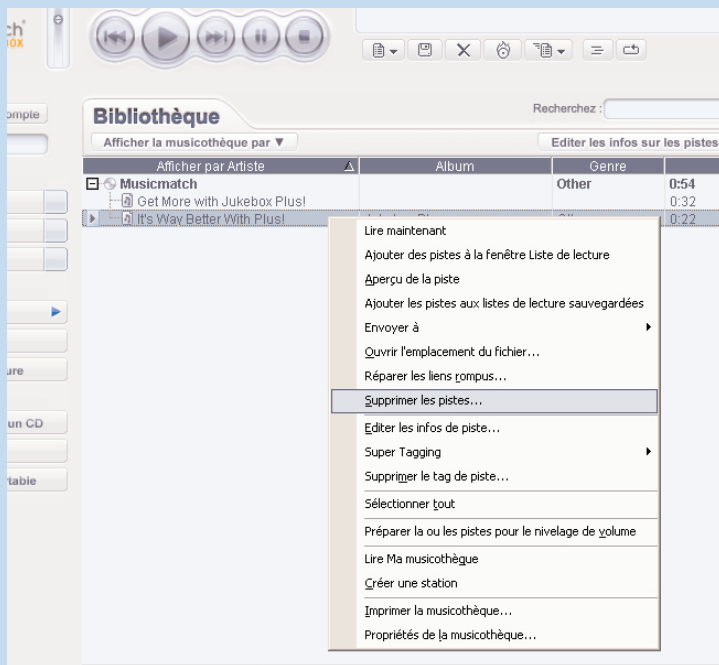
ch
box

ompte

ure

un CD

rtable

Bibliothèque

Recherchez :

Afficher la musicothèque par ▼

Editer les infos sur les pistes

| Afficher par Artiste | Album | Genre | |
|---|---|---|---|
| Musicmatch | | Other | 0:54 |
| Get More with Jukebox Plus! | | | 0:32 |
| It's Way Better With Plus! | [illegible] | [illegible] | 0:22 |

Lire maintenant
Ajouter des pistes à la fenêtre Liste de lecture
Aperçu de la piste
Ajouter les pistes aux listes de lecture sauvegardées
Envoyer à
Ouvrir l'emplacement du fichier...
Réparer les liens rompus...
Supprimer les pistes...
Editer les infos de piste...
Super Tagging
Supprimer le tag de piste...
Sélectionner tout
Préparer la ou les pistes pour le nivelage de volume
Lire Ma musicothèque
Créer une station
Imprimer la musicothèque...
Propriétés de la musicothèque...